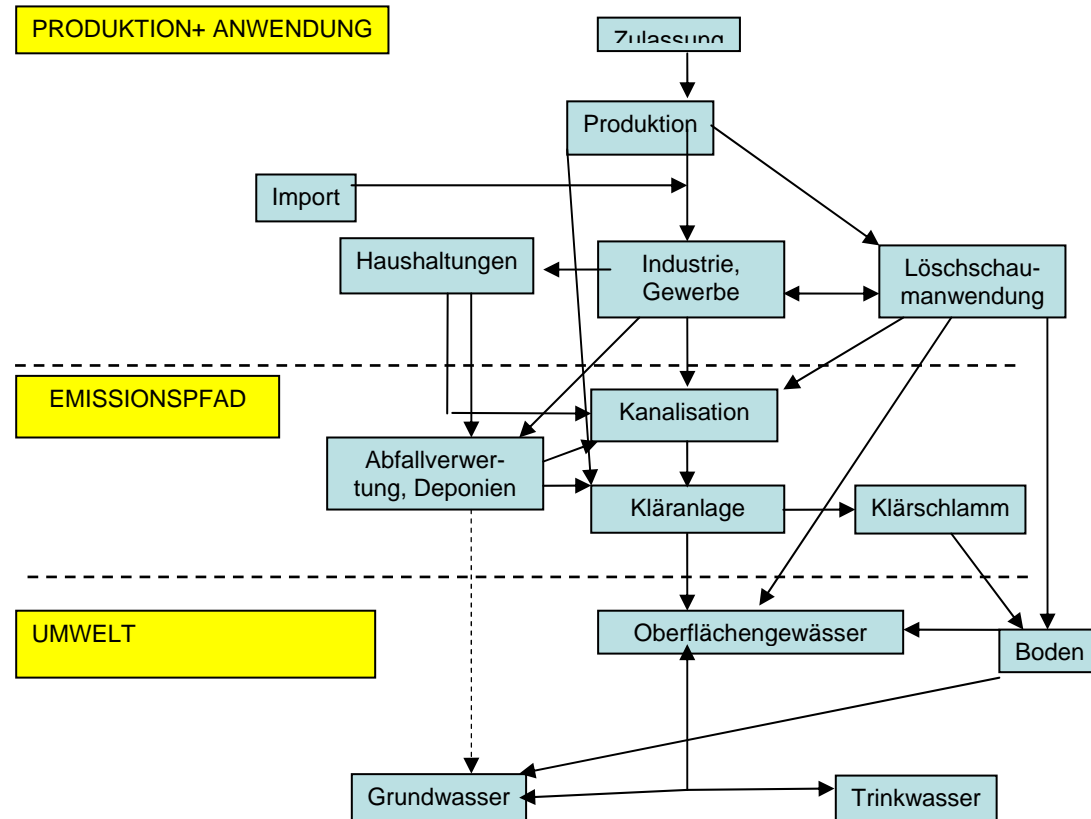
PRODUKTION+ ANWENDUNG

Zulassung

Produktion

Import

Haushaltungen

Industrie, Gewerbe

Löschschaumanwendung

EMISSIONSPFAD

Kanalisation

Abfallverwertung, Deponien

Kläranlage

Klärschlamm

UMWELT

Oberflächengewässer

Boden

Grundwasser

Trinkwasser